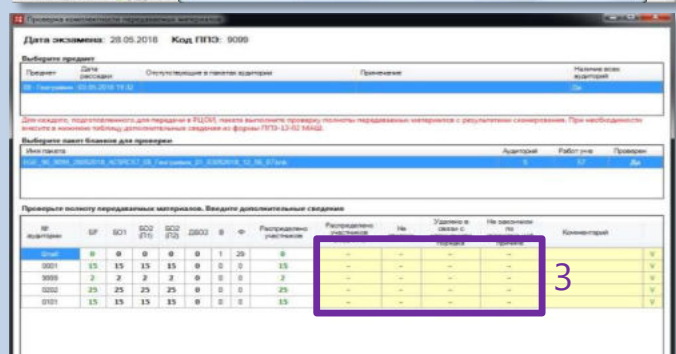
Проверка комплектности передаваемых материалов

Дата экзамена: 28.05.2018 Код ППЭ: 9099

Выберите предмет

| Предмет | Дата рассадки | Отсутствующие в пакетах аудитории | Примечание | Наличие всех аудиторий |
|---|---|---|---|---|
| 08 - География - 03.05.2018 19:32 | | | | Да |

Для каждого, подготовленного для передачи в РЦОИ, пакета выполните проверку полноты передаваемых материалов с результатами сканирования. При необходимости внесите в нижнюю таблицу дополнительные сведения из формы ППЭ-13-02 МАШ.

Выберите пакет бланков для проверки

| Имя пакета | Аудиторий | Работ уча | Проверен |
|---|---|---|---|
| EGE_90_9099_28052018_ACSPCST_08_География_01_03052018_12_56_57.bnk | 5 | 57 | Да |

Проверьте полноту передаваемых материалов. Введите дополнительные сведения

| № аудитории | БР | БО1 | БО2 (П1) | БО2 (П2) | ДБО2 | В | Ф | Распределено участников | Распределено участников | Не | Удалено в связи с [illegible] порядка | Не закончили по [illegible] причине | Комментарий | |
|---|---|---|---|---|---|---|---|---|---|---|---|---|---|---|
| Email | 0 | 0 | 0 | 0 | 0 | 1 | 25 | 0 | - | - | - | - | | V |
| 0001 | 15 | 15 | 15 | 15 | 0 | 0 | 0 | 15 | - | - | - | - | | V |
| 0003 | 2 | 2 | 2 | 2 | 0 | 0 | 0 | 2 | - | - | - | - | | V |
| 0202 | 25 | 25 | 25 | 25 | 0 | 0 | 0 | 25 | - | - | - | - | | V |
| 0101 | 15 | 15 | 15 | 15 | 0 | 0 | 0 | 15 | - | - | - | - | | V |

3